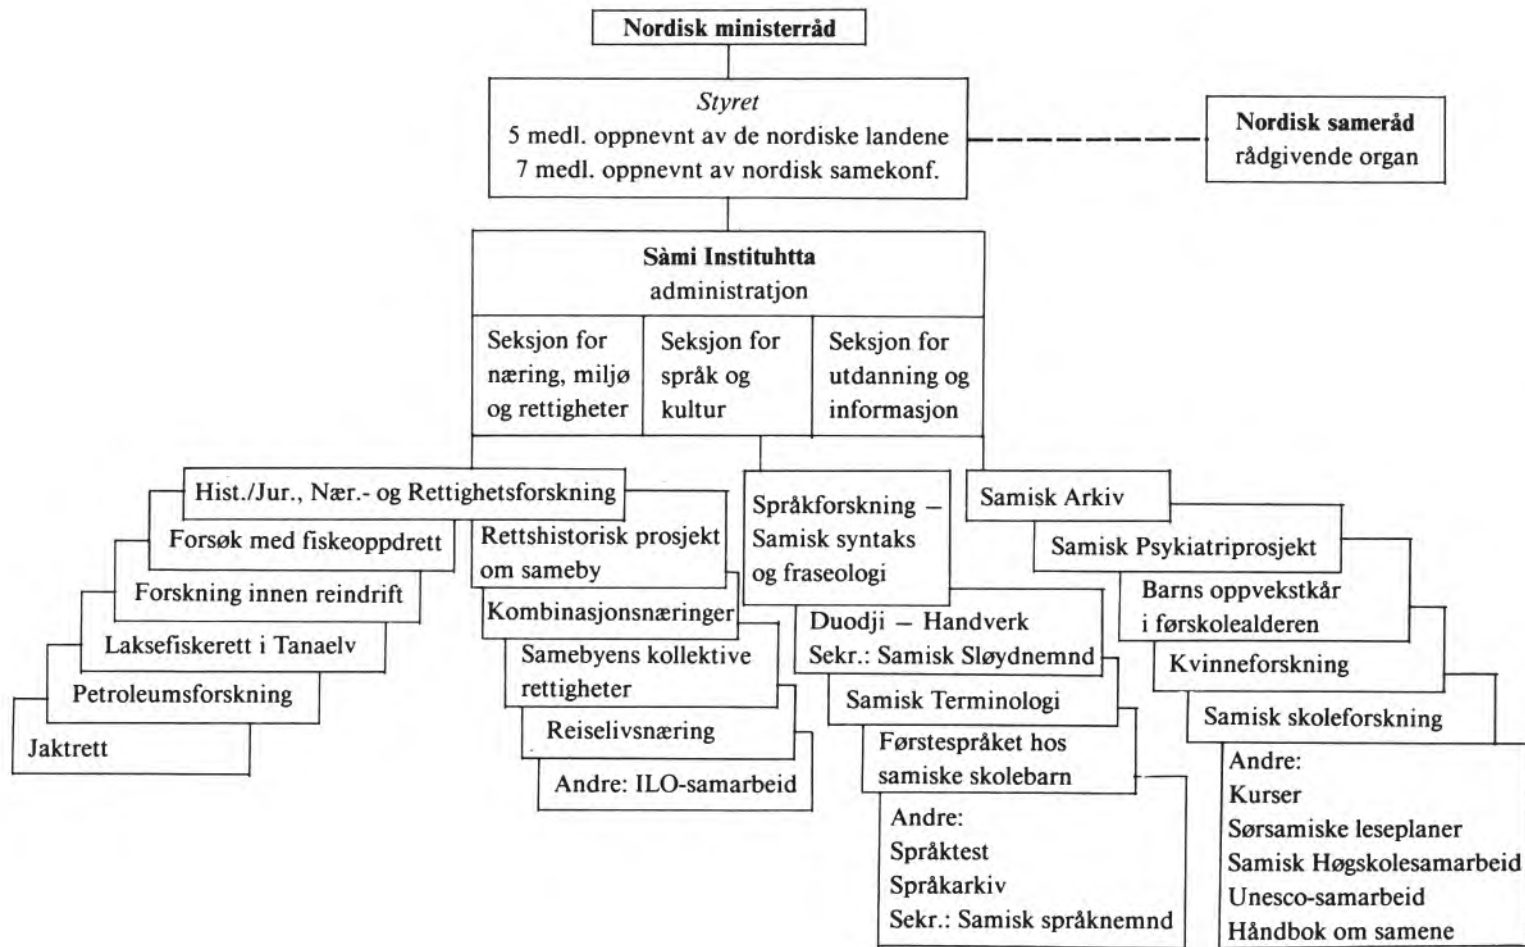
Nordisk ministerråd

Styret
5 medl. oppnevnt av de nordiske landene
7 medl. oppnevnt av nordisk samekonf.

Nordisk sameråd
rådgivende organ

Sàmi Instituhtta
administrasjon

Seksjon for næring, miljø og rettigheter

Seksjon for språk og kultur

Seksjon for utdanning og informasjon

Hist./Jur., Nær.- og Rettighetsforskning
Forsøk med fiskeoppdrett
Forskning innen reindrift
Laksefiskerett i Tanaelv
Petroleumsforskning
Jaktrett

Rettshistorisk prosjekt om sameby
Kombinasjonsnæringer
Samebyens kollektive rettigheter
Reiselivsnæring
Andre: ILO-samarbeid

Språkforskning – Samisk syntaks og fraseologi
Duodji – Handverk
Sekr.: Samisk Sløydnemnd
Samisk Terminologi
Førstespråket hos samiske skolebarn
Andre:
Språktest
Språkarkiv
Sekr.: Samisk språknemnd

Samisk Arkiv
Samisk Psykiatriprosjekt
Barns oppvekstkår i førskolealderen
Kvinneforskning
Samisk skoleforskning
Andre:
Kurser
Sørsamiske leseplaner
Samisk Høgskolesamarbeid
Unesco-samarbeid
Håndbok om samene